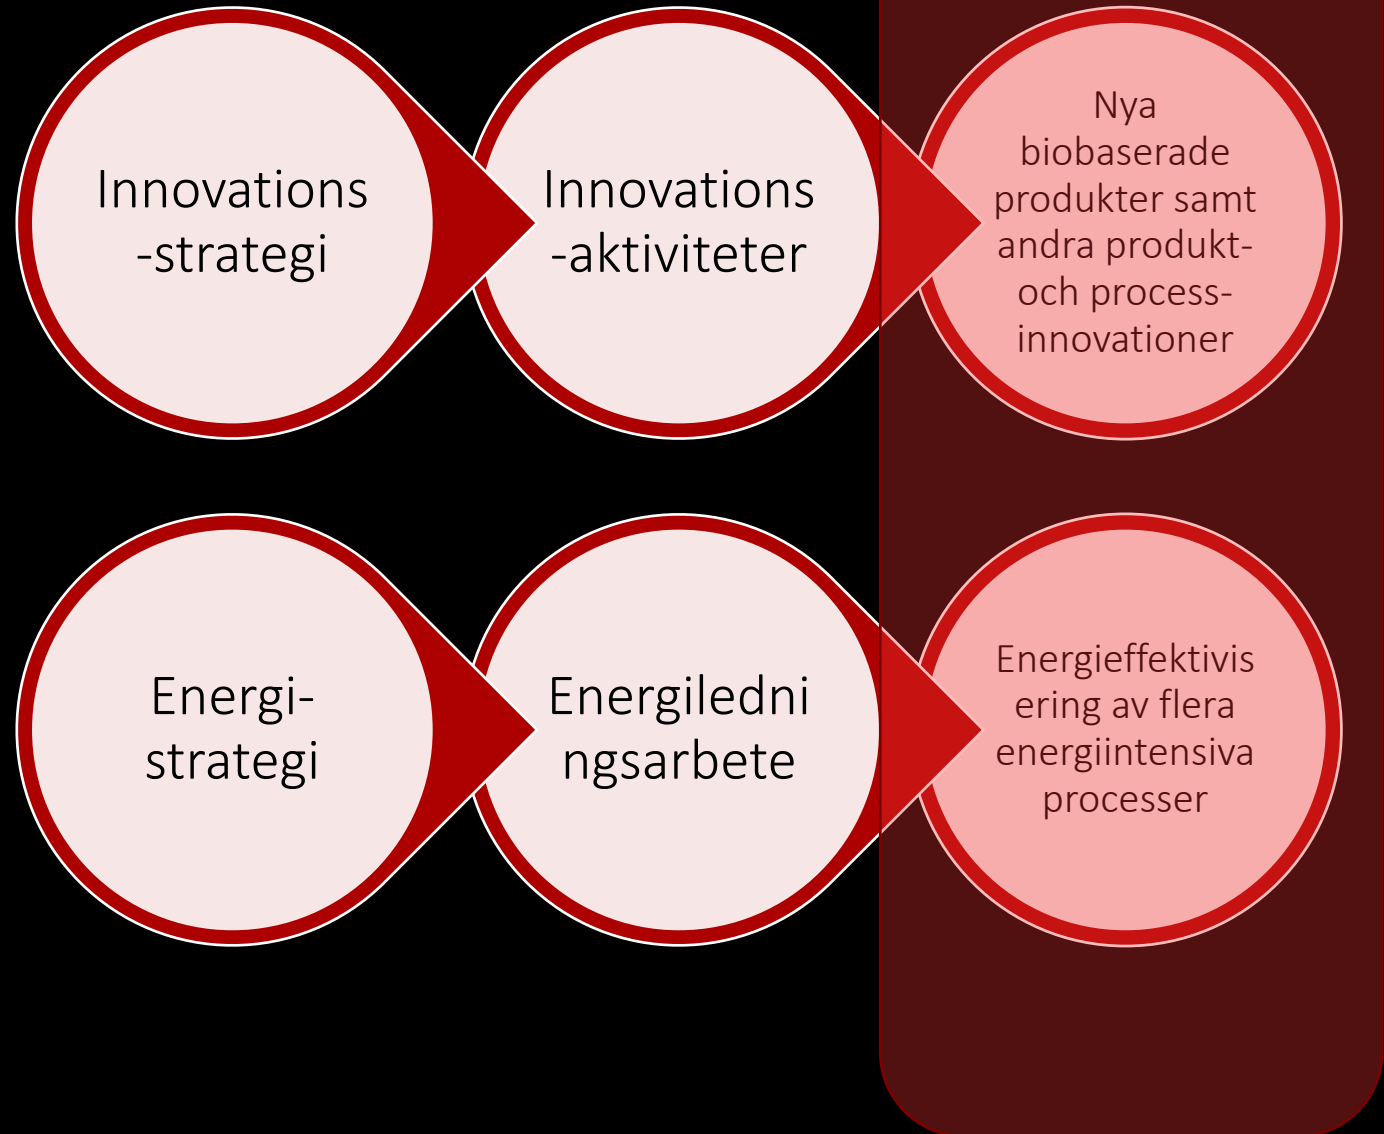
Innovations-strategi

Innovations-aktiviteter

Nya biobaserade produkter samt andra produkt- och process-innovationer

Energi-strategi

Energiledningsarbete

Energieffektivisering av flera energiintensiva processer